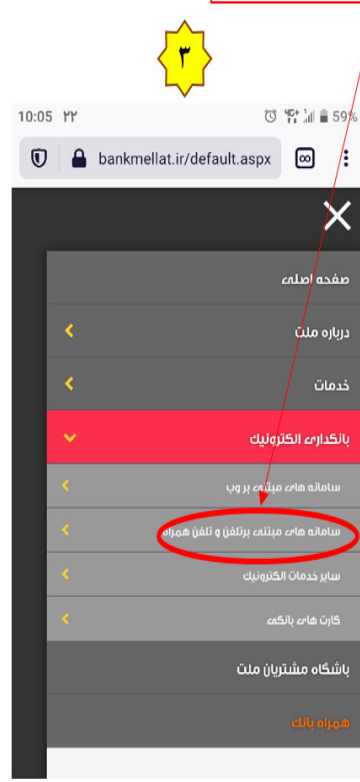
۳

10:05 ۲۲

59%

bankmellat.ir/default.aspx

صفحه اصلی

درباره ملت

خدمات

بانکداری الکترونیک

سامانه های مبتنی بر وب

سامانه های مبتنی برتلفن و تلفن همراه

سایر خدمات الکترونیک

کارت های بانکی

باشگاه مشتریان ملت

همراه بانک